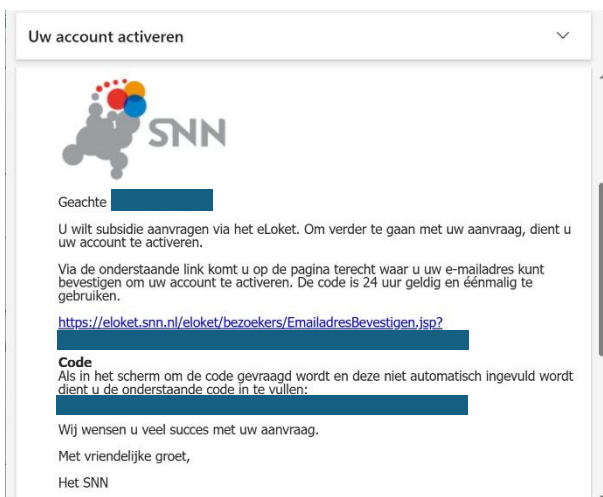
Uw account activeren

SNN

Geachte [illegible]

U wilt subsidie aanvragen via het eLoket. Om verder te gaan met uw aanvraag, dient u uw account te activeren.

Via de onderstaande link komt u op de pagina terecht waar u uw e-mailadres kunt bevestigen om uw account te activeren. De code is 24 uur geldig en éénmalig te gebruiken.

https://eloket.snn.nl/eloket/bezoekers/EmailadresBevestigen.jsp?
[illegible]

Code
Als in het scherm om de code gevraagd wordt en deze niet automatisch ingevuld wordt dient u de onderstaande code in te vullen:
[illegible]

Wij wensen u veel succes met uw aanvraag.

Met vriendelijke groet,

Het SNN